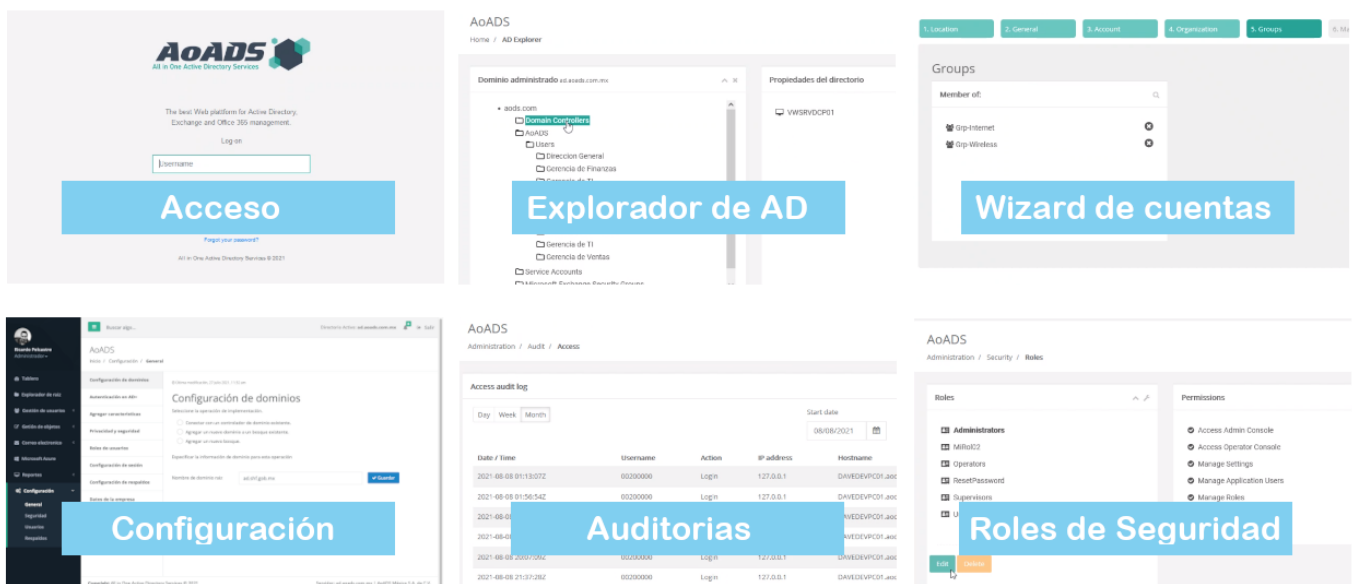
AoADS
All in One Active Directory Services

The best Web platform for Active Directory, Exchange and Office 365 management.

Log on

Username

Acceso

Forgot your password?

All in One Active Directory Services © 2021

AoADS
Home / AD Explorer

Dominio administrado ad.aoads.com.mx

aods.com
Domain Controllers
AoADS
Users
Direccion General
Gerencia de Finanzas
Gerencia de TI

Explorador de AD

Gerencia de TI
Gerencia de Ventas
Service Accounts
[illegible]

Propiedades del directorio

VWSRVDCP01

1. Location
2. General
3. Account
4. Organization
5. Groups
6. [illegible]

Groups

Member of:

Grp-Internet
Grp-Wireless

Wizard de cuentas

Buscar algo...
Directorio Activo: ad.aoads.com.mx
Salir

Ricardo Polsanin
Administrador

Tablero
Explorador de red
Gestión de usuarios
Gestión de objetos
Correo electrónico
Microsoft Azure
Reportes
Configuración
General
Seguridad
Usuarios
Respaldos

AoADS
Inicio / Configuración / General

Configuración de dominios
Autenticación en AD
Agregar características
Privacidad y seguridad
Roles de usuarios
Configuración de sesión
Configuración de respaldos
Datos de la empresa

Configuración de dominios
Seleccione la operación de implementación:
Conectar con un controlador de dominio existente.
Agregar un nuevo dominio a un bosque existente.
Agregar un nuevo bosque.

Especificar la información de dominio para esta operación

Nombre de dominio raíz: ad.infrgob.mx
Guardar

Configuración

AoADS
Administration / Audit / Access

Access audit log

Day
Week
Month

Start date
08/08/2021

| Date / Time | Username | Action | IP address | Hostname |
|---|---|---|---|---|
| 2021-08-08 01:13:07Z | 00200000 | Login | 127.0.0.1 | DAVEDEVPC01.aoc |
| 2021-08-08 01:56:54Z | 00200000 | Login | 127.0.0.1 | DAVEDEVPC01.aoc |
| 2021-08-0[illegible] | | | | DAVEDEVPC01.aoc |
| 2021-08-0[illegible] | | | | DAVEDEVPC01.aoc |
| 2021-08-08 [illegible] | 00200000 | Login | 127.0.0.1 | DAVEDEVPC01.aoc |
| 2021-08-08 21:37:28Z | 00200000 | Login | 127.0.0.1 | DAVEDEVPC01.aoc |

Auditorias

AoADS
Administration / Security / Roles

Roles

Administrators
MiRol02
Operators
ResetPassword
Supervisors
U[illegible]

Edit
Delete

Permissions

Access Admin Console
Access Operator Console
Manage Settings
Manage Application Users
Manage Roles

Roles de Seguridad